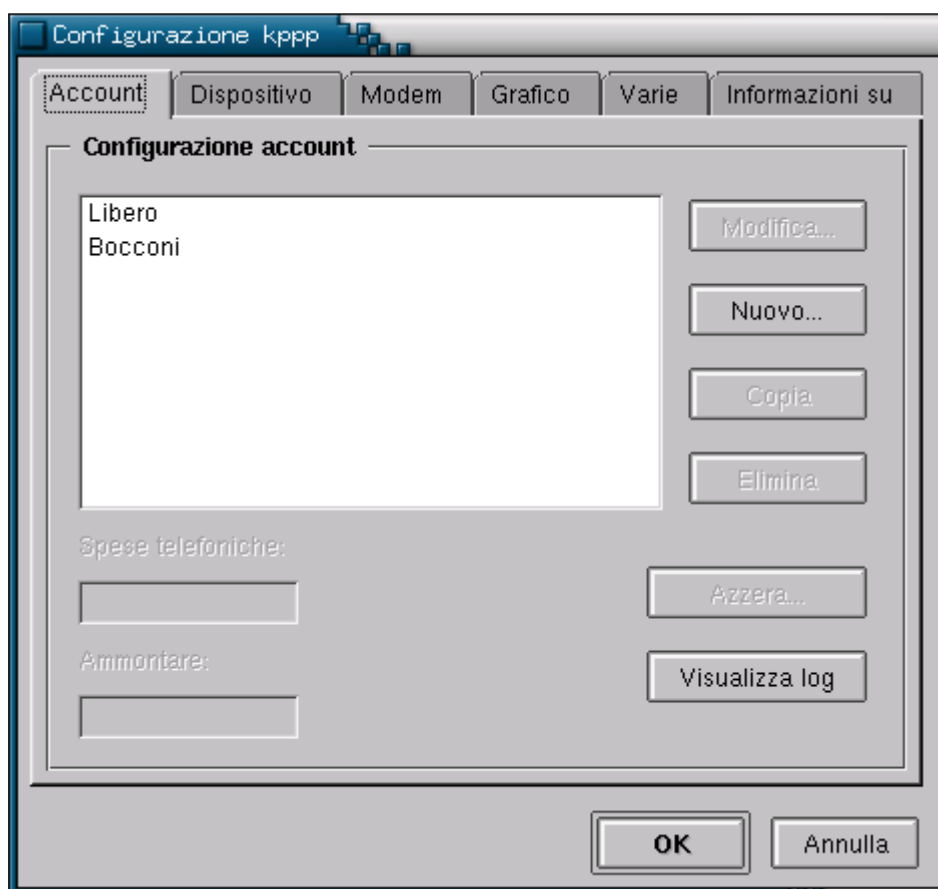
Configurazione kppp

Account | Dispositivo | Modem | Grafico | Varie | Informazioni su

Configurazione account

Libero
Bocconi

Modifica...

Nuovo...

Copia

Elimina

Spese telefoniche:

Azzera...

Ammontare:

Visualizza log

OK

Annulla